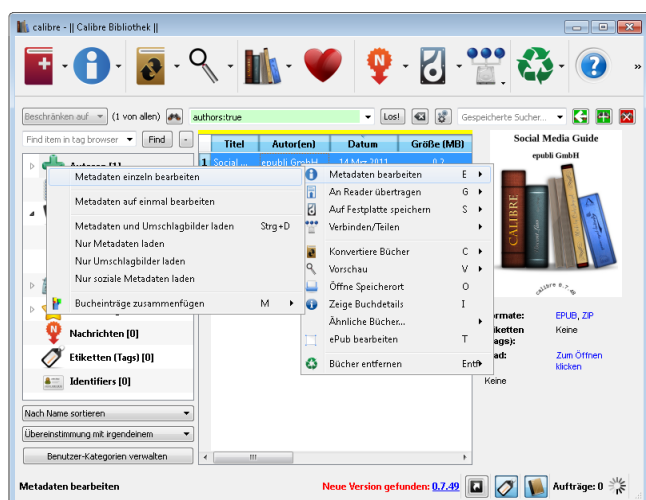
calibre - || Calibre Bibliothek ||

Beschränken auf (1 von allen) authors:true Los! Gespeicherte Sucher...

Find item in tag browser Find

| Titel | Autor(en) | Datum | Größe (MB) |
|---|---|---|---|
| 1 Social ... | epubli GmbH | 14 Mrz 2011 | 0,2 |

Autoren [1]

Metadaten einzeln bearbeiten
Metadaten auf einmal bearbeiten
Metadaten und Umschlagbilder laden Strg+D
Nur Metadaten laden
Nur Umschlagbilder laden
Nur soziale Metadaten laden
Bucheinträge zusammenfügen M

Metadaten bearbeiten E
An Reader übertragen G
Auf Festplatte speichern S
Verbinden/Teilen
Konvertiere Bücher C
Vorschau V
Öffne Speicherort O
Zeige Buchdetails I
Ähnliche Bücher...
ePub bearbeiten T
Bücher entfernen Entf

Nachrichten [0]
Etiketten (Tags) [0]
Identifiers [0]

Nach Name sortieren
Übereinstimmung mit irgendeinem
Benutzer-Kategorien verwalten

Social Media Guide
epubli GmbH
CALIBRE
calibre 0.7.49

Formate: EPUB, ZIP
Etiketten (Tags): Keine
Pfad: Zum Öffnen klicken
Keine

Metadaten bearbeiten
Neue Version gefunden: 0.7.49
Aufträge: 0